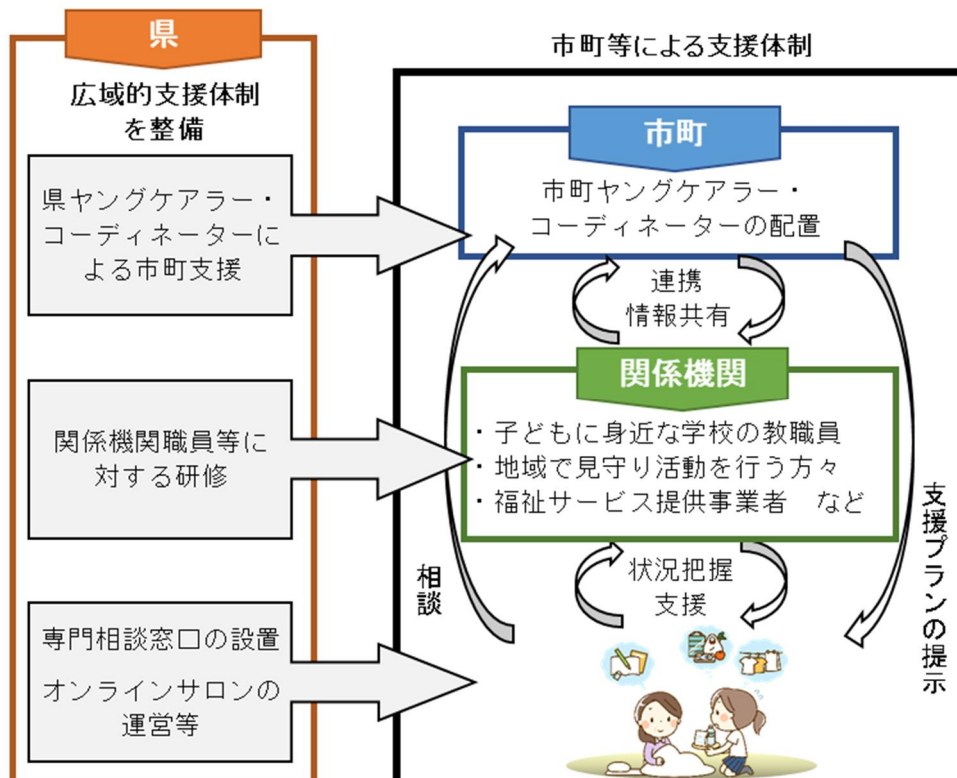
県

広域的支援体制を整備

県ヤングケアラー・コーディネーターによる市町支援

関係機関職員等に対する研修

専門相談窓口の設置

オンラインサロンの運営等

市町等による支援体制

市町

市町ヤングケアラー・コーディネーターの配置

連携
情報共有

関係機関

・子どもに身近な学校の教職員
・地域で見守り活動を行う方々
・福祉サービス提供事業者　など

状況把握
支援

相談

支援プランの提示